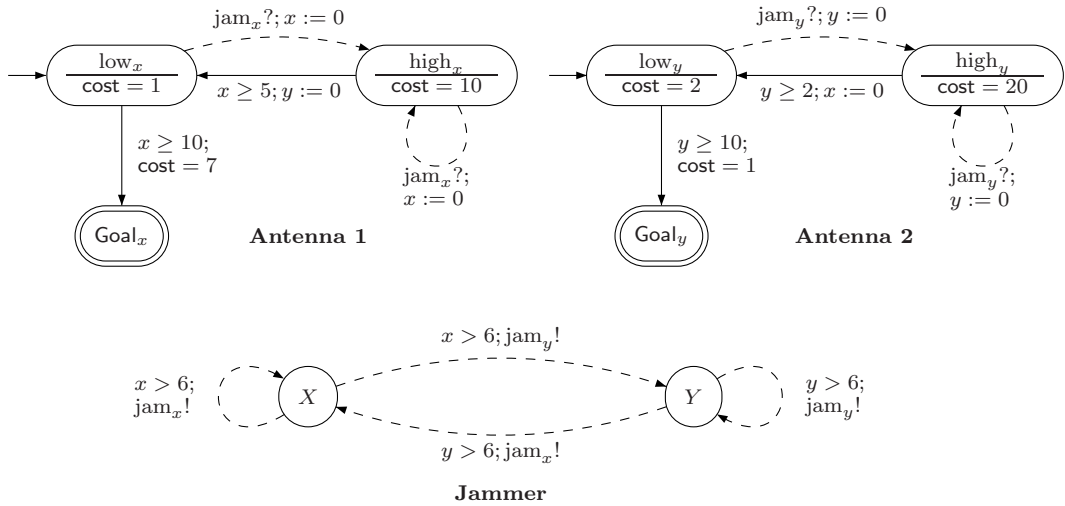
$\text{jam}_x?; x := 0$

$\text{low}_x$
$\mathsf{cost} = 1$

$x \geq 5; y := 0$

$\text{high}_x$
$\mathsf{cost} = 10$

$x \geq 10;$
$\mathsf{cost} = 7$

$\text{jam}_x?;$
$x := 0$

$\mathsf{Goal}_x$

**Antenna 1**

$\text{jam}_y?; y := 0$

$\text{low}_y$
$\mathsf{cost} = 2$

$y \geq 2; x := 0$

$\text{high}_y$
$\mathsf{cost} = 20$

$y \geq 10;$
$\mathsf{cost} = 1$

$\text{jam}_y?;$
$y := 0$

$\mathsf{Goal}_y$

**Antenna 2**

$x > 6; \text{jam}_y!$

$x > 6;$
$\text{jam}_x!$

$X$

$Y$

$y > 6;$
$\text{jam}_y!$

$y > 6; \text{jam}_x!$

**Jammer**